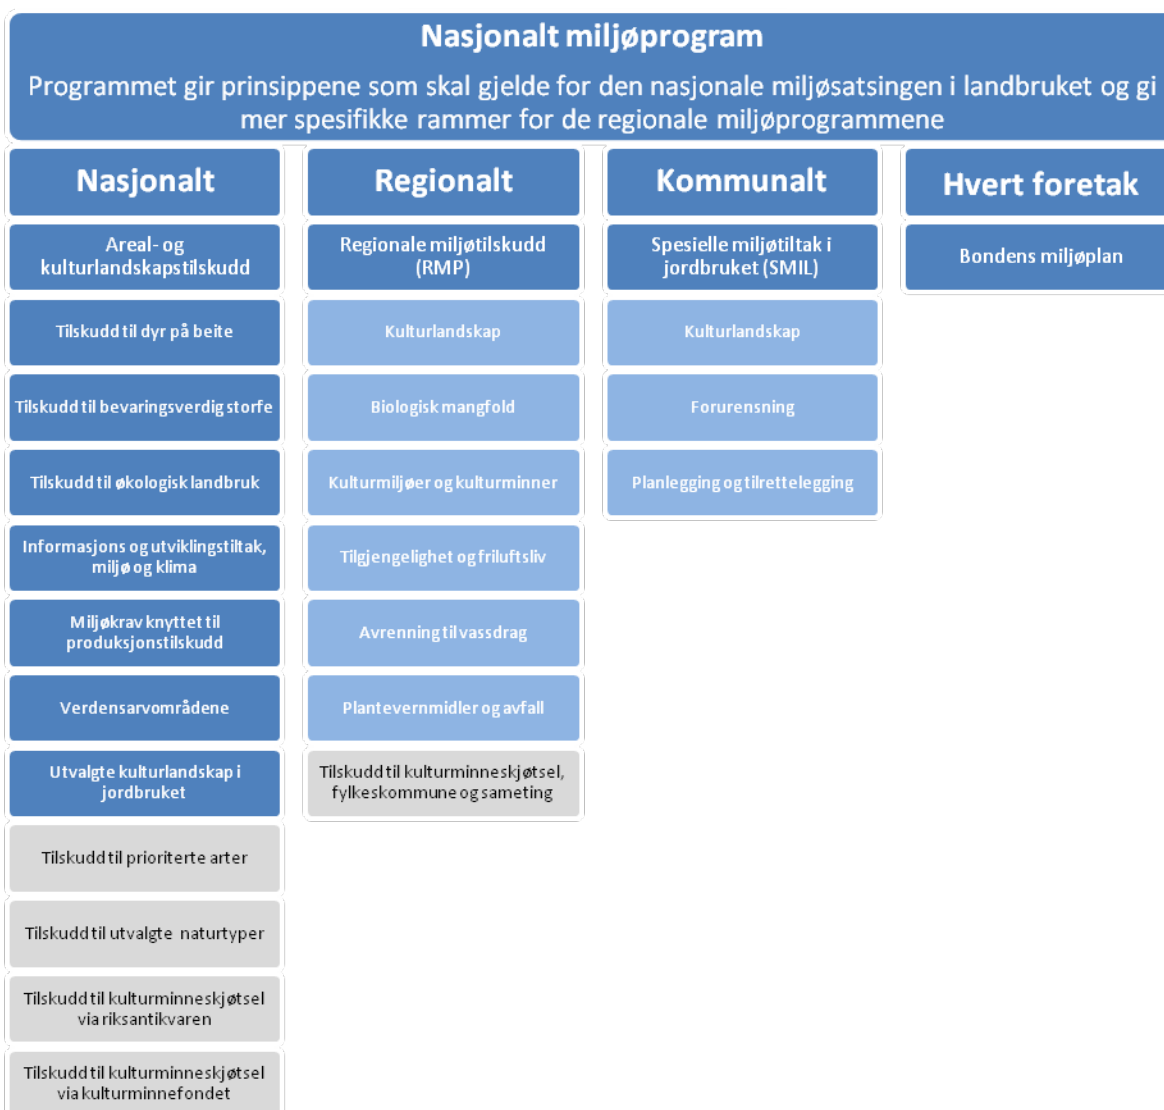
Nasjonalt miljøprogram

Programmet gir prinsippene som skal gjelde for den nasjonale miljøsatsingen i landbruket og gi mer spesifikke rammer for de regionale miljøprogrammene

Nasjonalt

Areal- og kulturlandskapstilskudd

Tilskudd til dyr på beite

Tilskudd til bevaringsverdig storfe

Tilskudd til økologisk landbruk

Informasjons og utviklingstiltak, miljø og klima

Miljøkrav knyttet til produksjonstilskudd

Verdensarvområdene

Utvalgte kulturlandskap i jordbruket

Tilskudd til prioriterte arter

Tilskudd til utvalgte naturtyper

Tilskudd til kulturminneskjøtsel via riksantikvaren

Tilskudd til kulturminneskjøtsel via kulturminnefondet

Regionalt

Regionale miljøtilskudd (RMP)

Kulturlandskap

Biologisk mangfold

Kulturmiljøer og kulturminner

Tilgjengelighet og friluftsliv

Avrenning til vassdrag

Plantevernmidler og avfall

Tilskudd til kulturminneskjøtsel, fylkeskommune og sameting

Kommunalt

Spesielle miljøtiltak i jordbruket (SMIL)

Kulturlandskap

Forurensning

Planlegging og tilrettelegging

Hvert foretak

Bondens miljøplan